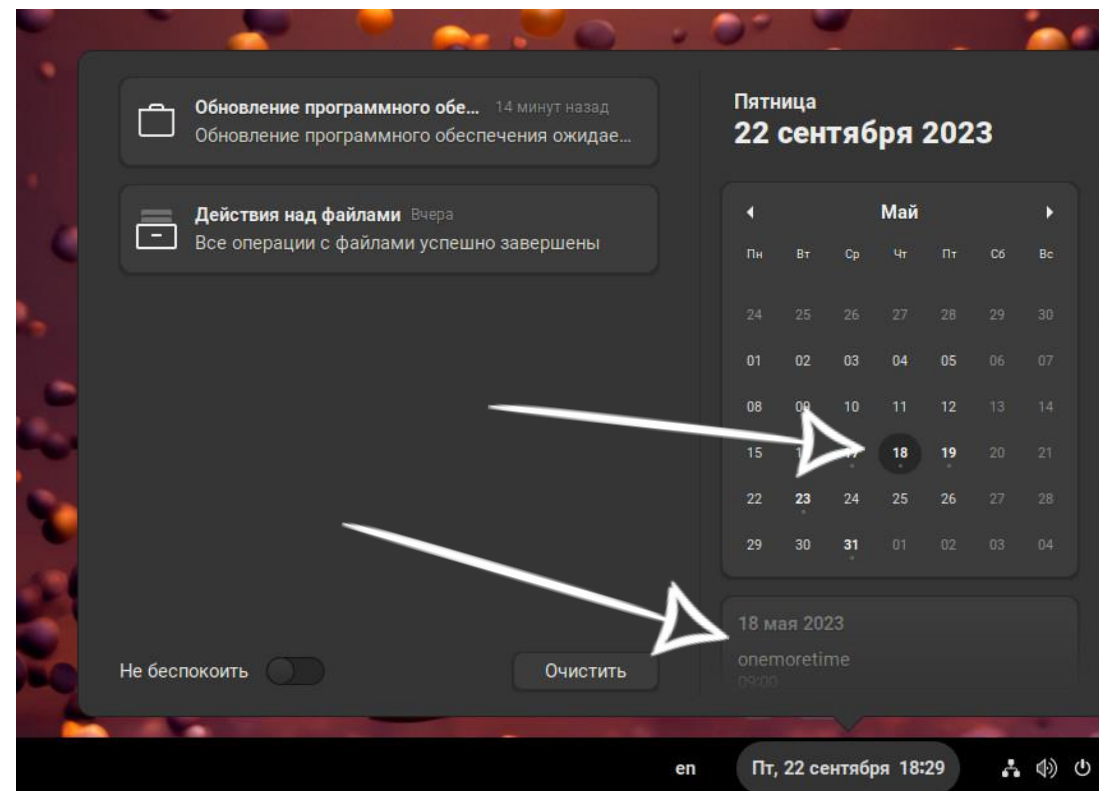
Обновление программного обе... 14 минут назад
Обновление программного обеспечения ожидае...

Действия над файлами Вчера
Все операции с файлами успешно завершены

Не беспокоить

Очистить

Пятница
22 сентября 2023

Май

| Пн | Вт | Ср | Чт | Пт | Сб | Вс |
|---|---|---|---|---|---|---|
| 24 | 25 | 26 | 27 | 28 | 29 | 30 |
| 01 | 02 | 03 | 04 | 05 | 06 | 07 |
| 08 | 09 | 10 | 11 | 12 | 13 | 14 |
| 15 | 1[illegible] | 17 | 18 | 19 | 20 | 21 |
| 22 | 23 | 24 | 25 | 26 | 27 | 28 |
| 29 | 30 | 31 | 01 | 02 | 03 | 04 |

18 мая 2023
onemoretime
09:00

en
Пт, 22 сентября 18:29